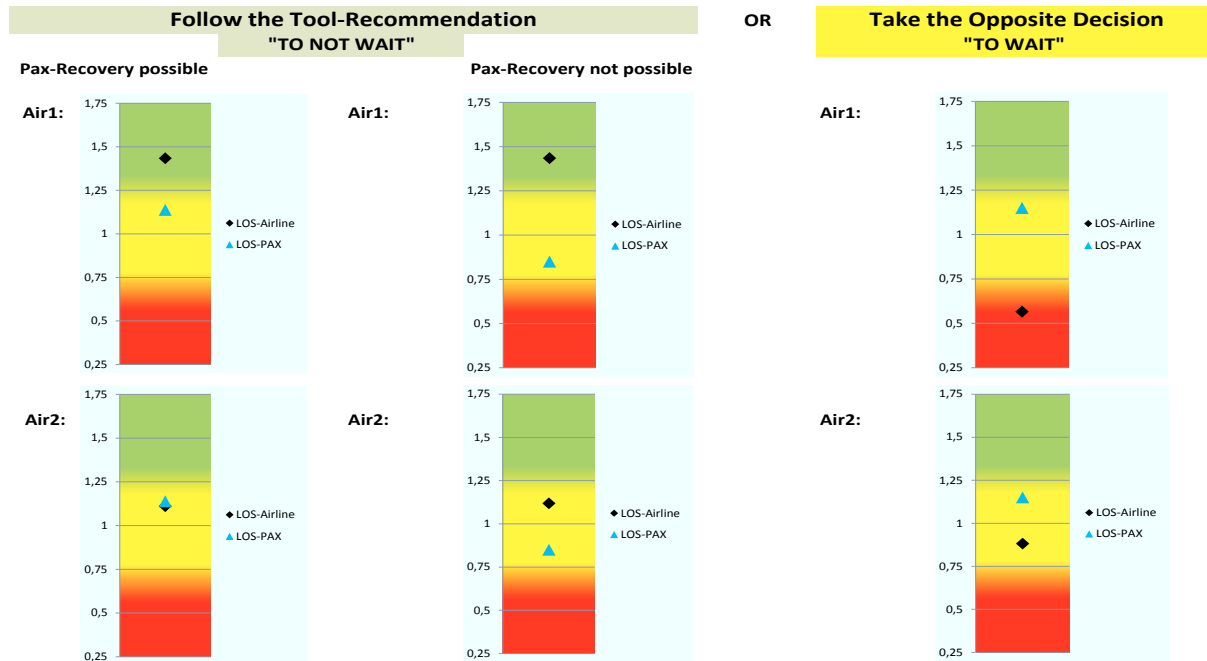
Follow the Tool-Recommendation
"TO NOT WAIT"

OR

Take the Opposite Decision
"TO WAIT"

Pax-Recovery possible

Pax-Recovery not possible

Air1:

1,75
1,5
1,25
1
0,75
0,5
0,25

LOS-Airline
LOS-PAX

Air1:

1,75
1,5
1,25
1
0,75
0,5
0,25

LOS-Airline
LOS-PAX

Air1:

1,75
1,5
1,25
1
0,75
0,5
0,25

LOS-Airline
LOS-PAX

Air2:

1,75
1,5
1,25
1
0,75
0,5
0,25

LOS-Airline
LOS-PAX

Air2:

1,75
1,5
1,25
1
0,75
0,5
0,25

LOS-Airline
LOS-PAX

Air2:

1,75
1,5
1,25
1
0,75
0,5
0,25

LOS-Airline
LOS-PAX